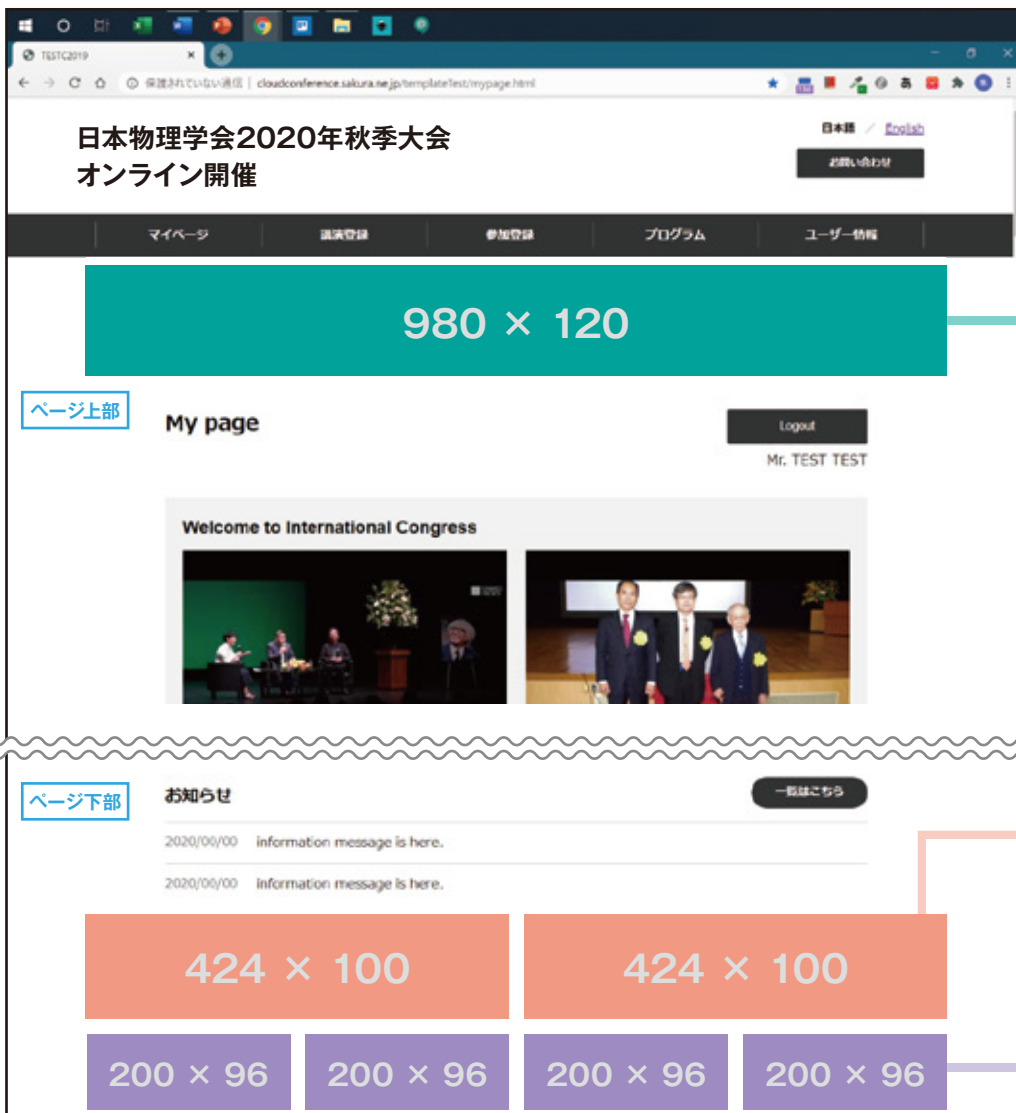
TESTC2019

保護されていない通信 | cloudconference.sakura.ne.jp/templateTest/mypage.html

日本物理学会2020年秋季大会
オンライン開催

日本語 / English

お問い合わせ

マイページ | 講演登録 | 参加登録 | プログラム | ユーザー情報

980 × 120

ページ上部

My page

Logout

Mr. TEST TEST

Welcome to International Congress

ページ下部

お知らせ

一覧はこちら

2020/00/00 information message is here.

2020/00/00 information message is here.

424 × 100

424 × 100

200 × 96

200 × 96

200 × 96

200 × 96